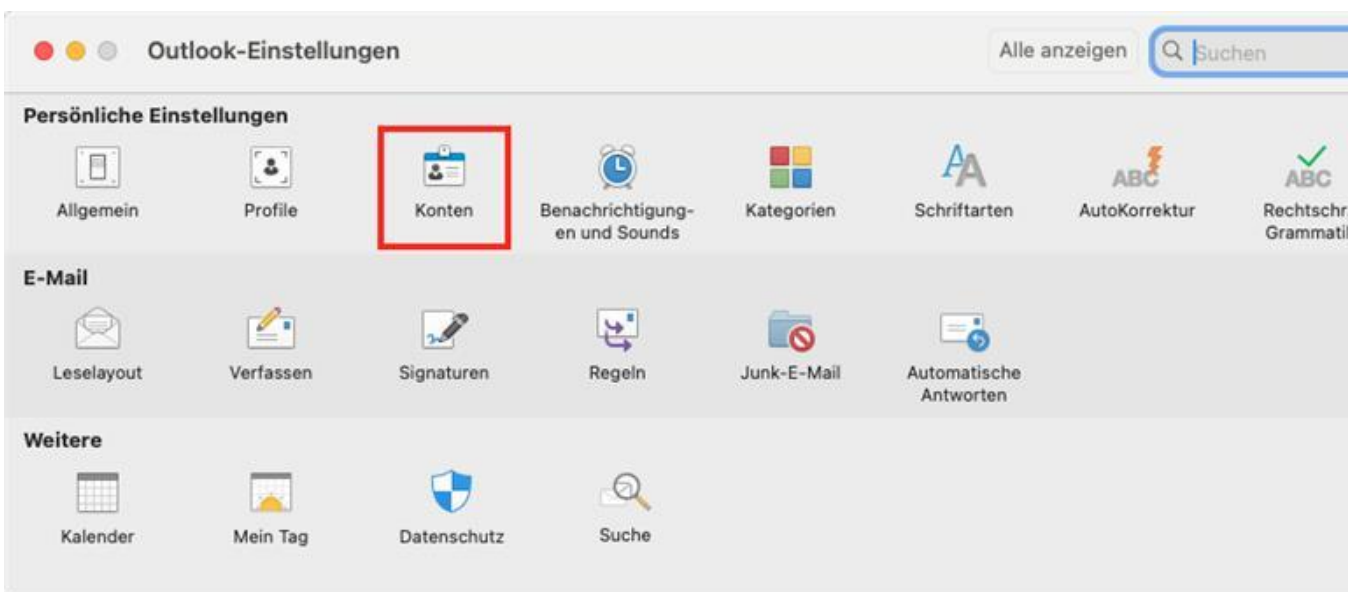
Outlook-Einstellungen

Alle anzeigen

Suchen

Persönliche Einstellungen

Allgemein

Profile

Konten

Benachrichtigungen und Sounds

Kategorien

Schriftarten

ABC

AutoKorrektur

ABC

Rechtschr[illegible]
Grammati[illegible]

E-Mail

Leselayout

Verfassen

Signaturen

Regeln

Junk-E-Mail

Automatische Antworten

Weitere

Kalender

Mein Tag

Datenschutz

Suche